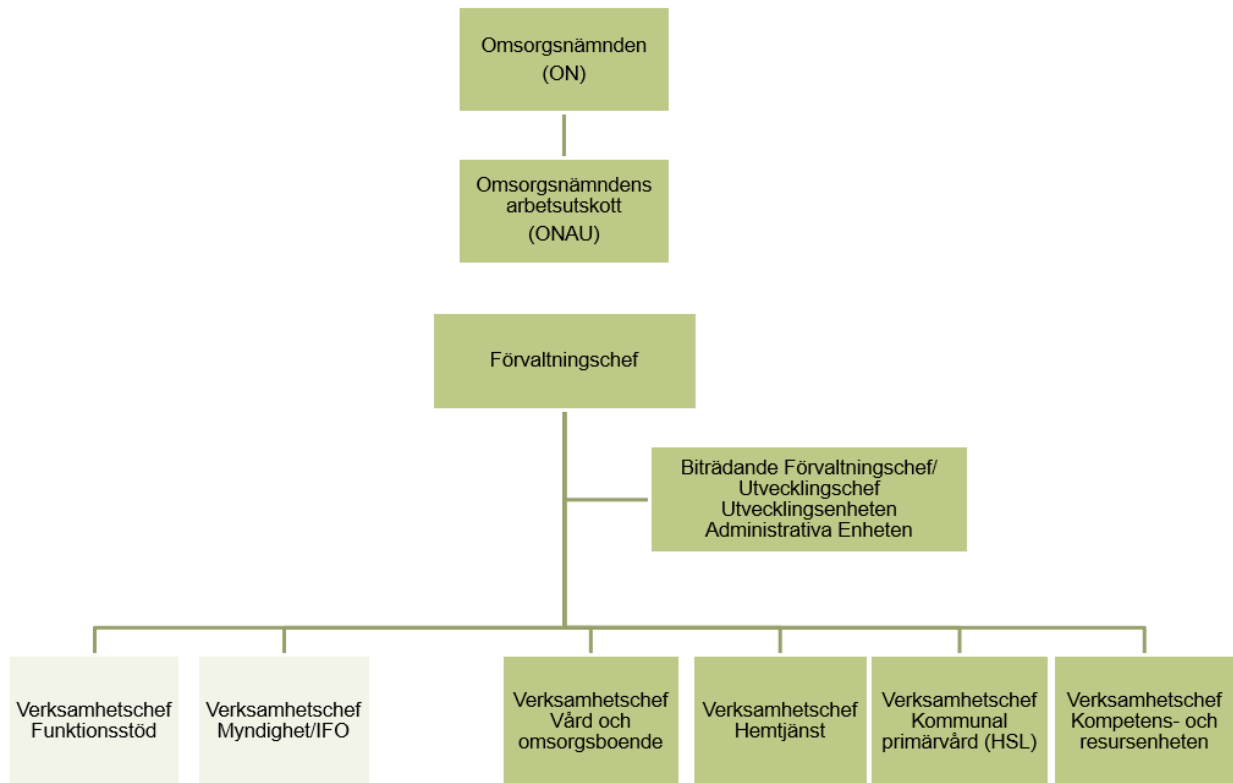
Omsorgsnämnden
(ON)

Omsorgsnämndens arbetsutskott
(ONAU)

Förvaltningschef

Biträdande Förvaltningschef/
Utvecklingschef
Utvecklingsenheten
Administrativa Enheten

Verksamhetschef Funktionsstöd

Verksamhetschef Myndighet/IFO

Verksamhetschef Vård och omsorgsboende

Verksamhetschef Hemtjänst

Verksamhetschef Kommunal primärvård (HSL)

Verksamhetschef Kompetens- och resursenheten